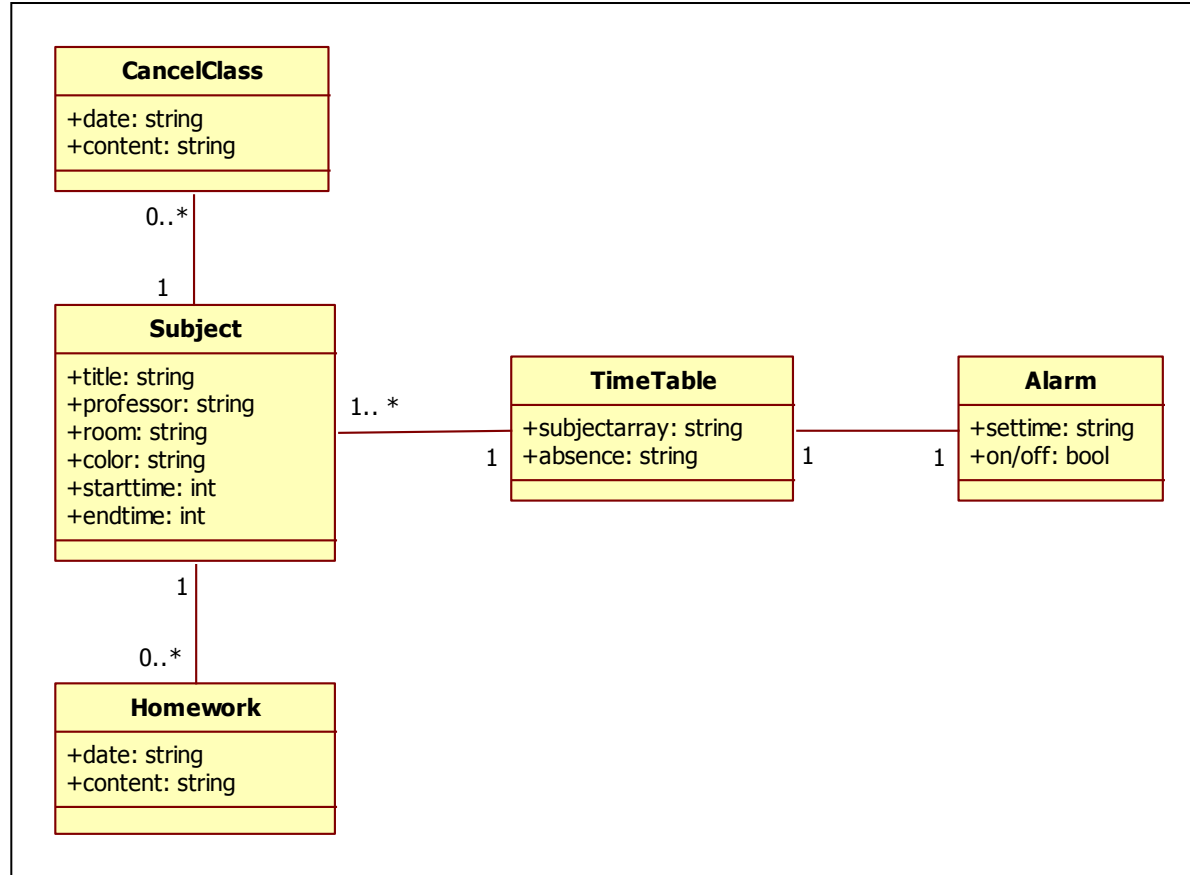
CancelClass
+date: string
+content: string

0..*

1

Subject
+title: string
+professor: string
+room: string
+color: string
+starttime: int
+endtime: int

1.. *

1

TimeTable
+subjectarray: string
+absence: string

1

1

Alarm
+settime: string
+on/off: bool

1

0..*

Homework
+date: string
+content: string